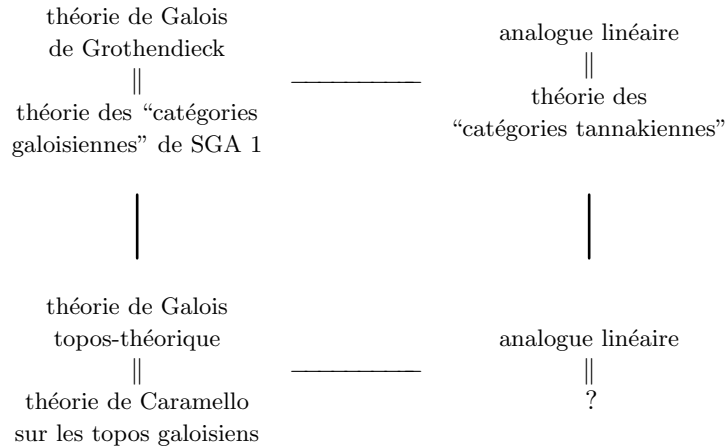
théorie de Galois
de Grothendieck
||
théorie des "catégories
galoisiennes" de SGA 1

analogue linéaire
||
théorie des
"catégories tannakiennes"

théorie de Galois
topos-théorique
||
théorie de Caramello
sur les topos galoisiens

analogue linéaire
||
?